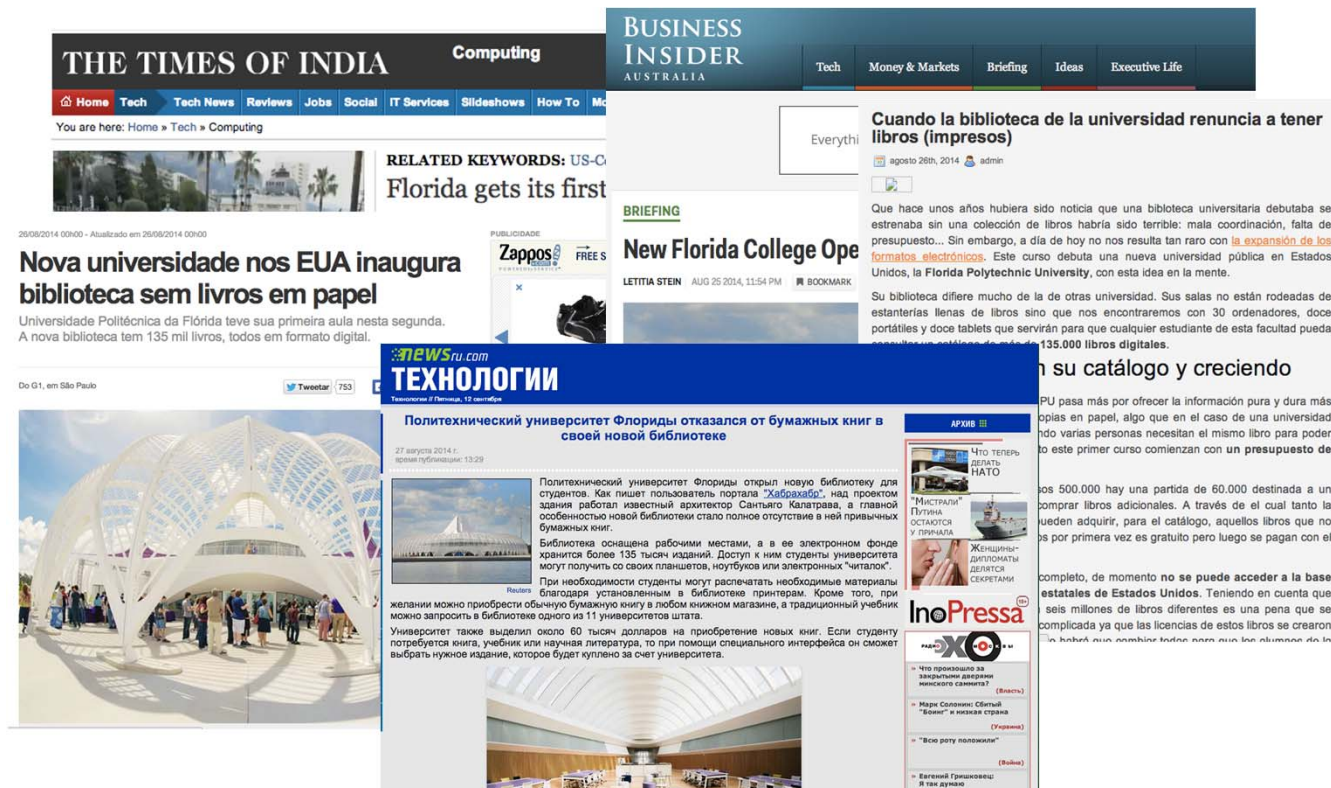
THE TIMES OF INDIA

Computing

Home Tech Tech News Reviews Jobs Social IT Services Slideshows How To Mo

You are here: Home » Tech » Computing

RELATED KEYWORDS: US-C

Florida gets its first

BUSINESS INSIDER AUSTRALIA

Tech Money & Markets Briefing Ideas Executive Life

Everythi

BRIEFING

New Florida College Ope

LETITIA STEIN AUG 25 2014, 11:54 PM BOOKMARK

Cuando la biblioteca de la universidad renuncia a tener libros (impresos)

agosto 26th, 2014 admin

Que hace unos años hubiera sido noticia que una biblioteca universitaria debutaba se estrenaba sin una colección de libros habría sido terrible: mala coordinación, falta de presupuesto... Sin embargo, a día de hoy no nos resulta tan raro con la expansión de los formatos electrónicos. Este curso debuta una nueva universidad pública en Estados Unidos, la Florida Polytechnic University, con esta idea en la mente.

Su biblioteca difiere mucho de la de otras universidad. Sus salas no están rodeadas de estanterías llenas de libros sino que nos encontraremos con 30 ordenadores, doce portátiles y doce tablets que servirán para que cualquier estudiante de esta facultad pueda consultar un catálogo de más de 135.000 libros digitales.

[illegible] su catálogo y creciendo

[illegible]PU pasa más por ofrecer la información pura y dura más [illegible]opias en papel, algo que en el caso de una universidad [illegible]ndo varias personas necesitan el mismo libro para poder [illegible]to este primer curso comienzan con un presupuesto de

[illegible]sos 500.000 hay una partida de 60.000 destinada a un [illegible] comprar libros adicionales. A través de el cual tanto la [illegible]ueden adquirir, para el catálogo, aquellos libros que no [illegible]s por primera vez es gratuito pero luego se pagan con el

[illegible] completo, de momento no se puede acceder a la base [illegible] estatales de Estados Unidos. Teniendo en cuenta que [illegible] seis millones de libros diferentes es una pena que se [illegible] complicada ya que las licencias de estos libros se crearon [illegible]

26/08/2014 00h00 - Atualizado em 26/08/2014 00h00

Nova universidade nos EUA inaugura biblioteca sem livros em papel

Universidade Politécnica da Flórida teve sua primeira aula nesta segunda. A nova biblioteca tem 135 mil livros, todos em formato digital.

Do G1, em São Paulo

Tweetar 753

PUBLICIDADE

Zappos FREE S

newsru.com

ТЕХНОЛОГИИ

Технологии // Пятница, 12 сентября

Политехнический университет Флориды отказался от бумажных книг в своей новой библиотеке

27 августа 2014 г.
время публикации: 13:29

Политехнический университет Флориды открыл новую библиотеку для студентов. Как пишет пользователь портала "Хабрахабр", над проектом здания работал известный архитектор Сантьяго Калатрава, а главной особенностью новой библиотеки стало полное отсутствие в ней привычных бумажных книг.

Библиотека оснащена рабочими местами, а в ее электронном фонде хранится более 135 тысяч изданий. Доступ к ним студенты университета могут получить со своих планшетов, ноутбуков или электронных "читалок".

При необходимости студенты могут распечатать необходимые материалы благодаря установленным в библиотеке принтерам. Кроме того, при желании можно приобрести обычную бумажную книгу в любом книжном магазине, а традиционный учебник можно запросить в библиотеке одного из 11 университетов штата.

Reuters

Университет также выделил около 60 тысяч долларов на приобретение новых книг. Если студенту потребуется книга, учебник или научная литература, то при помощи специального интерфейса он сможет выбрать нужное издание, которое будет куплено за счет университета.

АРХИВ

Что теперь делать НАТО

"Мистрали" Путина остаются у причала

Женщины-дипломаты делятся секретами

InoPressa

Радио ЭХО Москвы

Что произошло за закрытыми дверями минского саммита? (Власть)

Марк Солонин: Сбитый "Боинг" и низкая страна (Украина)

"Всю роту положили" (Война)

Евгений Гришковец: Я так думаю